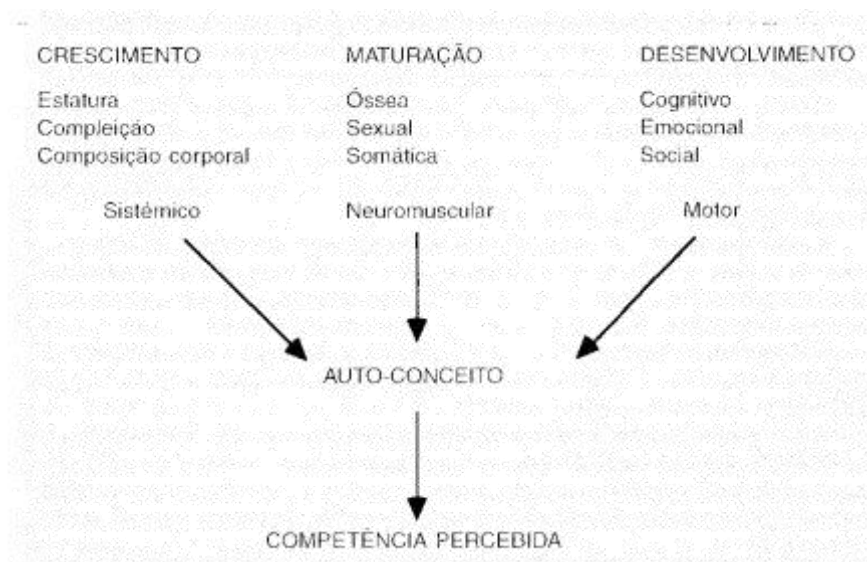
CRESCIMENTO

Estatura
Compleição
Composição corporal

Sistémico

MATURAÇÃO

Óssea
Sexual
Somática

Neuromuscular

DESENVOLVIMENTO

Cognitivo
Emocional
Social

Motor

AUTO-CONCEITO

COMPETÊNCIA PERCEBIDA